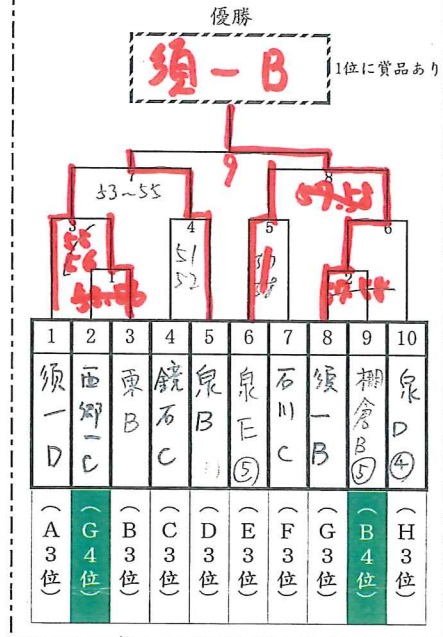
優勝

須一B

1位に賞品あり

7

9

8

53～55

3

4

5

6

51
52

1

2

| 1 | 2 | 3 | 4 | 5 | 6 | 7 | 8 | 9 | 10 |
|---|---|---|---|---|---|---|---|---|---|
| 須一D | 西郷一C | 東B | 鏡石C | 泉B | 泉E⑤ | 石川C | 須一B | 棚倉B⑤ | 泉D④ |
| (A3位) | (G4位) | (B3位) | (C3位) | (D3位) | (E3位) | (F3位) | (G3位) | (B4位) | (H3位) |